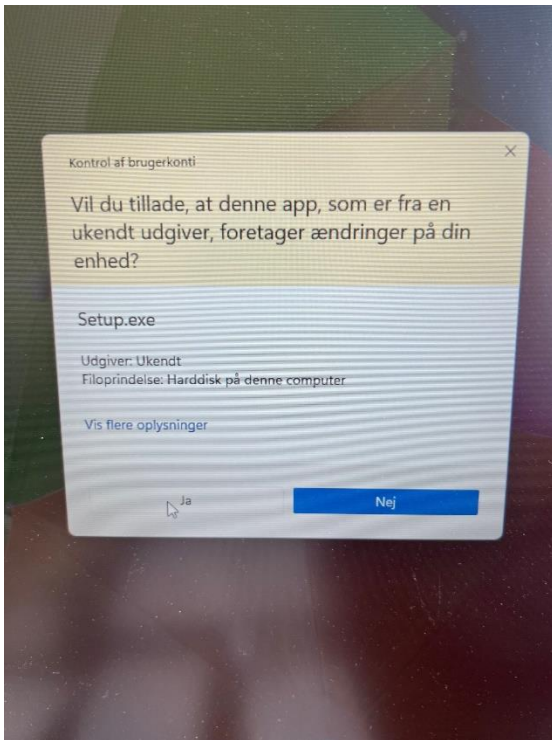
Kontrol af brugerkonti

Vil du tillade, at denne app, som er fra en ukendt udgiver, foretager ændringer på din enhed?

Setup.exe

Udgiver: Ukendt
Filoprindelse: Harddisk på denne computer

Vis flere oplysninger

Ja

Nej